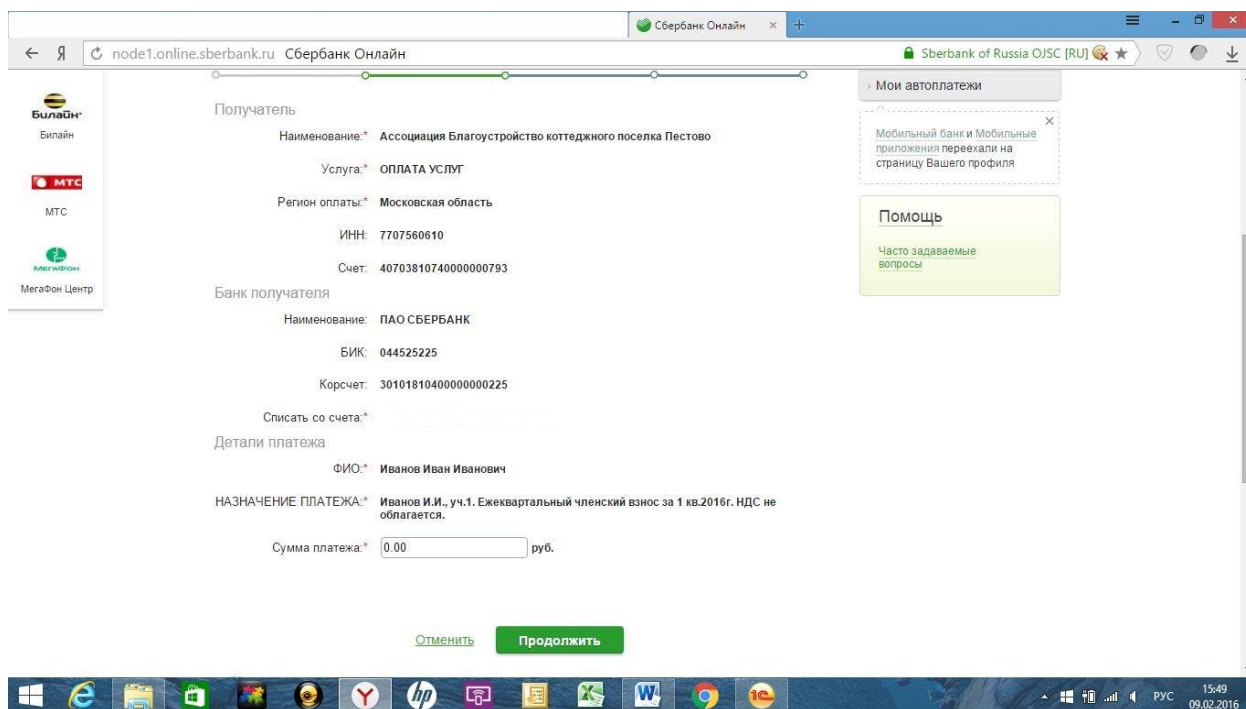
Сбербанк Онлайн ×

Я node1.online.sberbank.ru Сбербанк Онлайн

Sberbank of Russia OJSC [RU]

Билайн
Билайн

МТС
МТС

МегаФон
МегаФон Центр

Получатель

Наименование:* Ассоциация Благоустройство коттеджного поселка Пестово

Услуга:* ОПЛАТА УСЛУГ

Регион оплаты:* Московская область

ИНН: 7707560610

Счет: 40703810740000000793

Банк получателя

Наименование: ПАО СБЕРБАНК

БИК: 044525225

Корсчет: 30101810400000000225

Списать со счета:*

Детали платежа

ФИО:* Иванов Иван Иванович

НАЗНАЧЕНИЕ ПЛАТЕЖА:* Иванов И.И., уч.1. Ежеквартальный членский взнос за 1 кв.2016г. НДС не облагается.

Сумма платежа:* 0.00 руб.

Отменить Продолжить

Мои автоплатежи

Мобильный банк и Мобильные приложения переехали на страницу Вашего профиля

Помощь

Часто задаваемые вопросы

РУС 15:49 09.02.2016